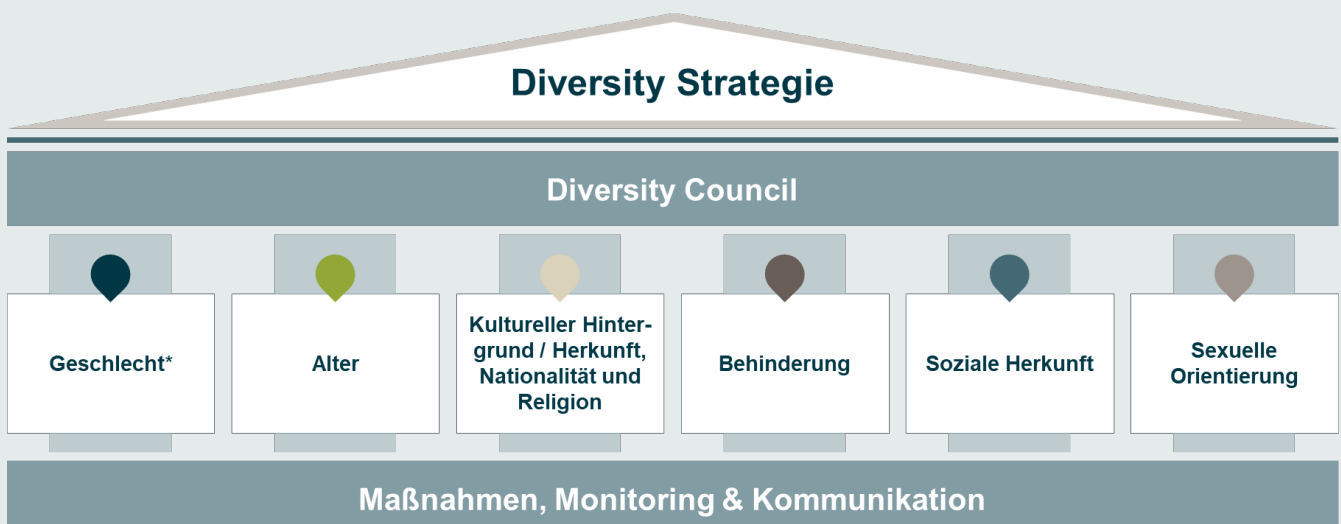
Diversity Strategie

Diversity Council

Geschlecht*

Alter

Kultureller Hintergrund / Herkunft, Nationalität und Religion

Behinderung

Soziale Herkunft

Sexuelle Orientierung

Maßnahmen, Monitoring & Kommunikation